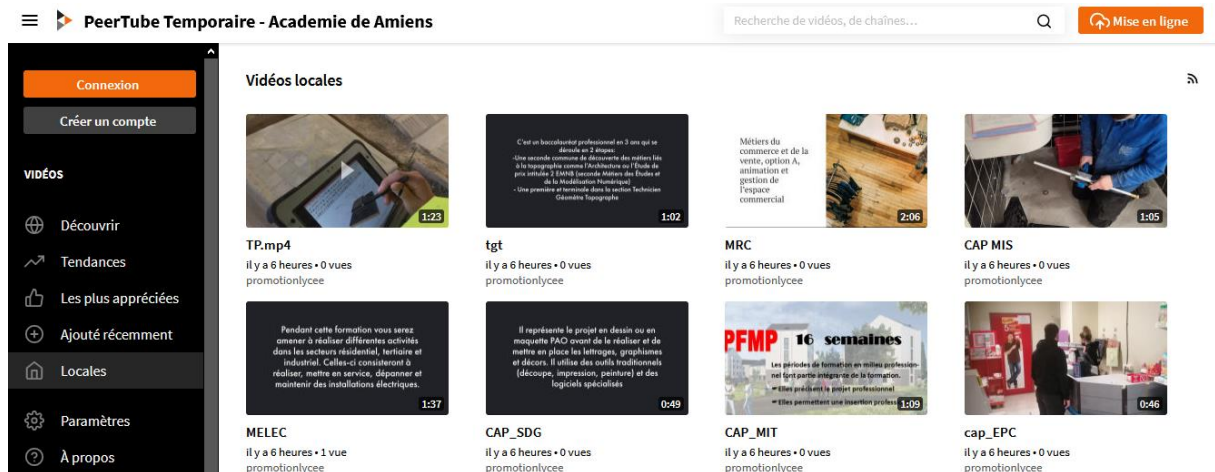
PeerTube Temporaire - Academie de Amiens

Recherche de vidéos, de chaînes...

Mise en ligne

Connexion

Créer un compte

VIDÉOS

Découvrir

Tendances

Les plus appréciées

Ajouté récemment

Locales

Paramètres

À propos

Vidéos locales

1:23
TP.mp4
il y a 6 heures • 0 vues
promotionlycee

C'est un baccalauréat professionnel en 3 ans qui se déroule en 2 étapes:
-Une seconde commune de découverte des métiers liés à la topographie comme l'Architecture ou l'Étude de prix intitulé 2 EMNB (seconde Métiers des Études et de la Modélisation Numérique)
- Une première et terminale dans la section Technicien Géomètre Topographe
1:02
tgt
il y a 6 heures • 0 vues
promotionlycee

Métiers du commerce et de la vente, option A, animation et gestion de l'espace commercial
2:06
MRC
il y a 6 heures • 0 vues
promotionlycee

1:05
CAP MIS
il y a 6 heures • 0 vues
promotionlycee

Pendant cette formation vous serez amener à réaliser différentes activités dans les secteurs résidentiel, tertiaire et industriel. Celles-ci consisteront à réaliser, mettre en service, dépanner et maintenir des installations électriques.
1:37
MELEC
il y a 6 heures • 1 vue
promotionlycee

Il représente le projet en dessin ou en maquette PAO avant de le réaliser et de mettre en place les lettrages, graphismes et décors. Il utilise des outils traditionnels (découpe, impression, peinture) et des logiciels spécialisés
0:49
CAP_SDG
il y a 6 heures • 0 vues
promotionlycee

PFMP 16 semaines
Les périodes de formation en milieu professionnel font partie intégrante de la formation.
Elles précisent le projet professionnel
Elles permettent une insertion profess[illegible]
1:09
CAP_MIT
il y a 6 heures • 0 vues
promotionlycee

0:46
cap_EPC
il y a 6 heures • 0 vues
promotionlycee